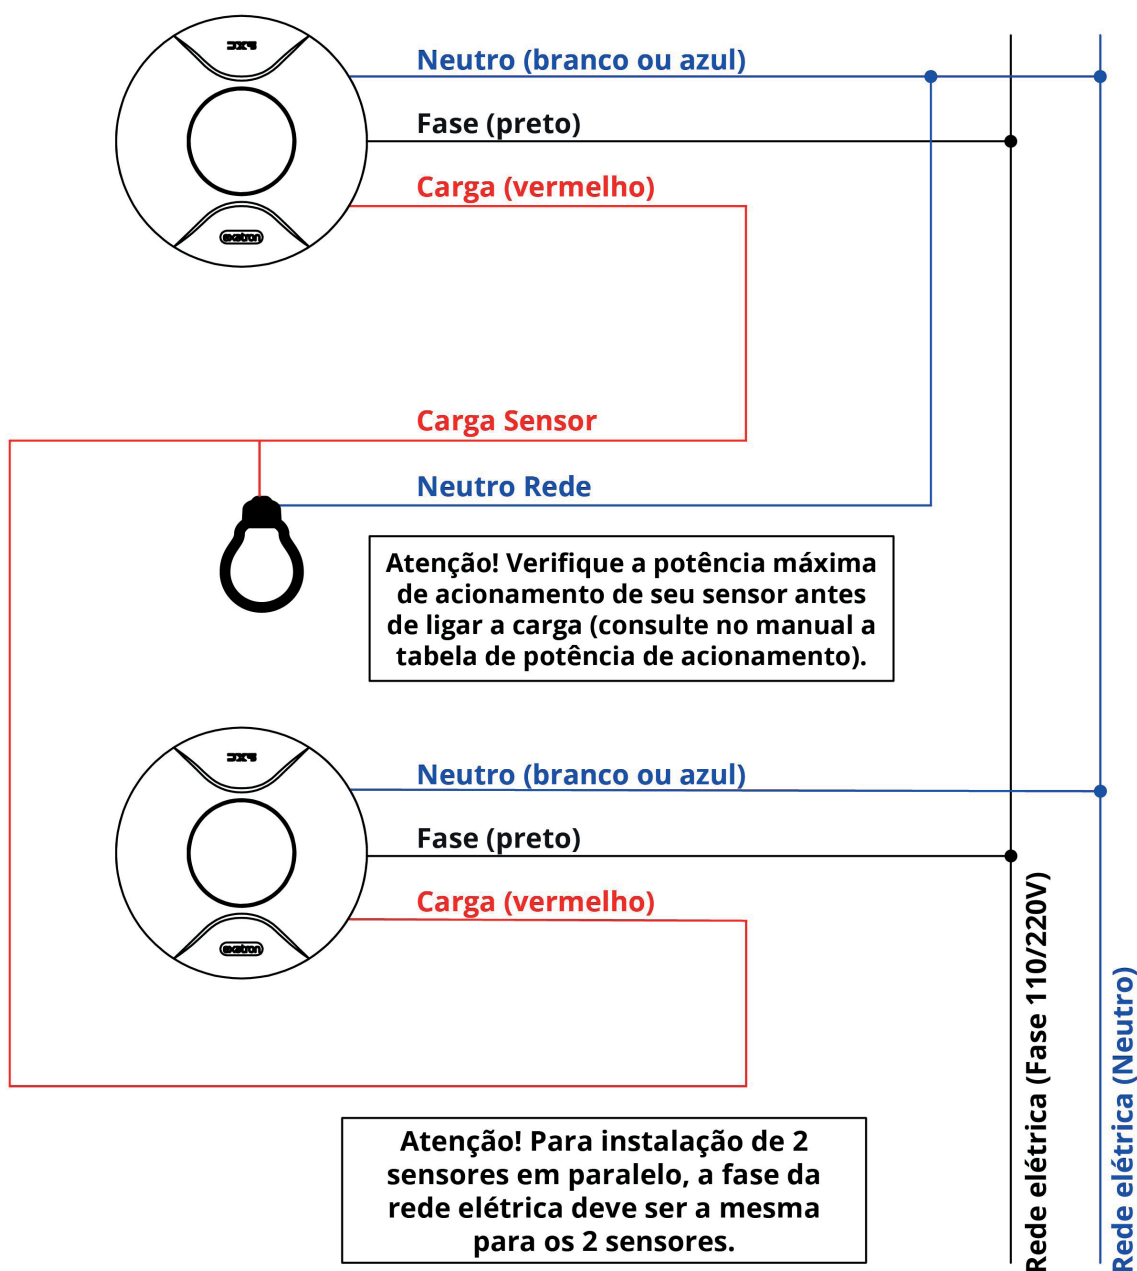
exatron

exatron

Neutro (branco ou azul)

Fase (preto)

Carga (vermelho)

Carga Sensor

Neutro Rede

Atenção! Verifique a potência máxima de acionamento de seu sensor antes de ligar a carga (consulte no manual a tabela de potência de acionamento).

exatron

exatron

Neutro (branco ou azul)

Fase (preto)

Carga (vermelho)

Atenção! Para instalação de 2 sensores em paralelo, a fase da rede elétrica deve ser a mesma para os 2 sensores.

Rede elétrica (Fase 110/220V)

Rede elétrica (Neutro)